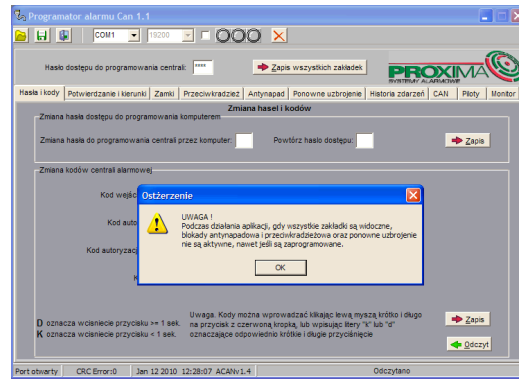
Programator alarmu Can 1.1

COM1 19200

Hasło dostępu do programowania centrali: ****

Zapis wszystkich zakładek

PROXIMA
SYSTEMY ALARMOWE

Hasła i kody | Potwierdzanie i kierunki | Zamki | Przeciwkradzież | Antynapad | Ponowne uzbrojenie | Historia zdarzeń | CAN | Piloty | Monitor

Zmiana haseł i kodów

Zmiana hasła dostępu do programowania komputerem

Zmiana hasła do programowania centrali przez komputer.

Powtórz hasło dostępu:

Zapis

Zmiana kodów centrali alarmowej

Kod wejśc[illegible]

Kod auto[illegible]

Kod autoryzac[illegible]

K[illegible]

Ostrzeżenie

UWAGA !
Podczas działania aplikacji, gdy wszystkie zakładki są widoczne, blokady antynapadowa i przeciwkradzieżowa oraz ponowne uzbrojenie nie są aktywne, nawet jeśli są zaprogramowane.

OK

D oznacza wciśniecie przycisku >= 1 sek.
K oznacza wciśniecie przycisku < 1 sek.

Uwaga. Kody można wprowadzać klikając lewą myszą krótko i długo na przycisk z czerwoną kropką, lub wpisując litery "k" lub "d" oznaczające odpowiednio krótkie i długie przyciśnięcie

Zapis

Odczyt

Port otwarty | CRC Error:0 | Jan 12 2010 12:28:07 ACANv1.4 | Odczytano